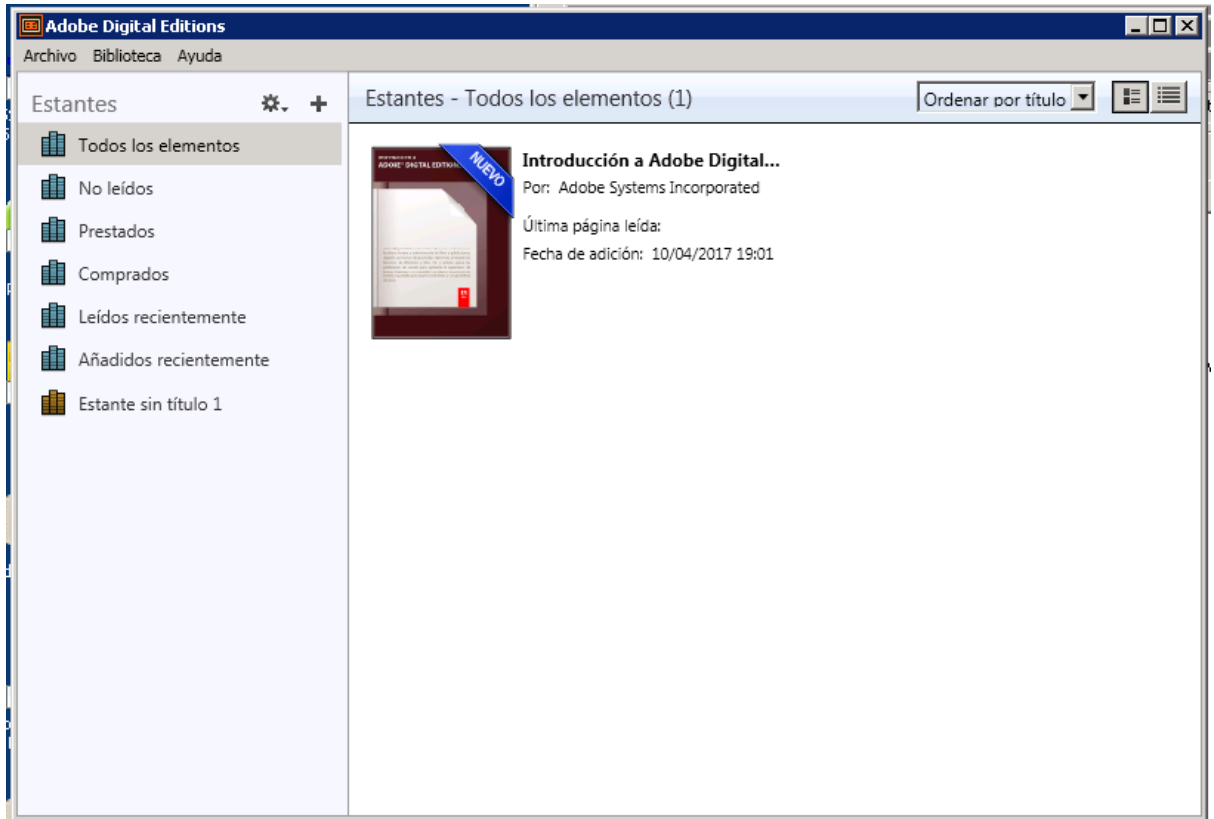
Adobe Digital Editions

Archivo Biblioteca Ayuda

Estantes

Todos los elementos
No leídos
Prestados
Comprados
Leídos recientemente
Añadidos recientemente
Estante sin título 1

Estantes - Todos los elementos (1)

Ordenar por título

ADOBE DIGITAL EDITIONS
NUEVO

Introducción a Adobe Digital...
Por: Adobe Systems Incorporated
Última página leída:
Fecha de adición: 10/04/2017 19:01